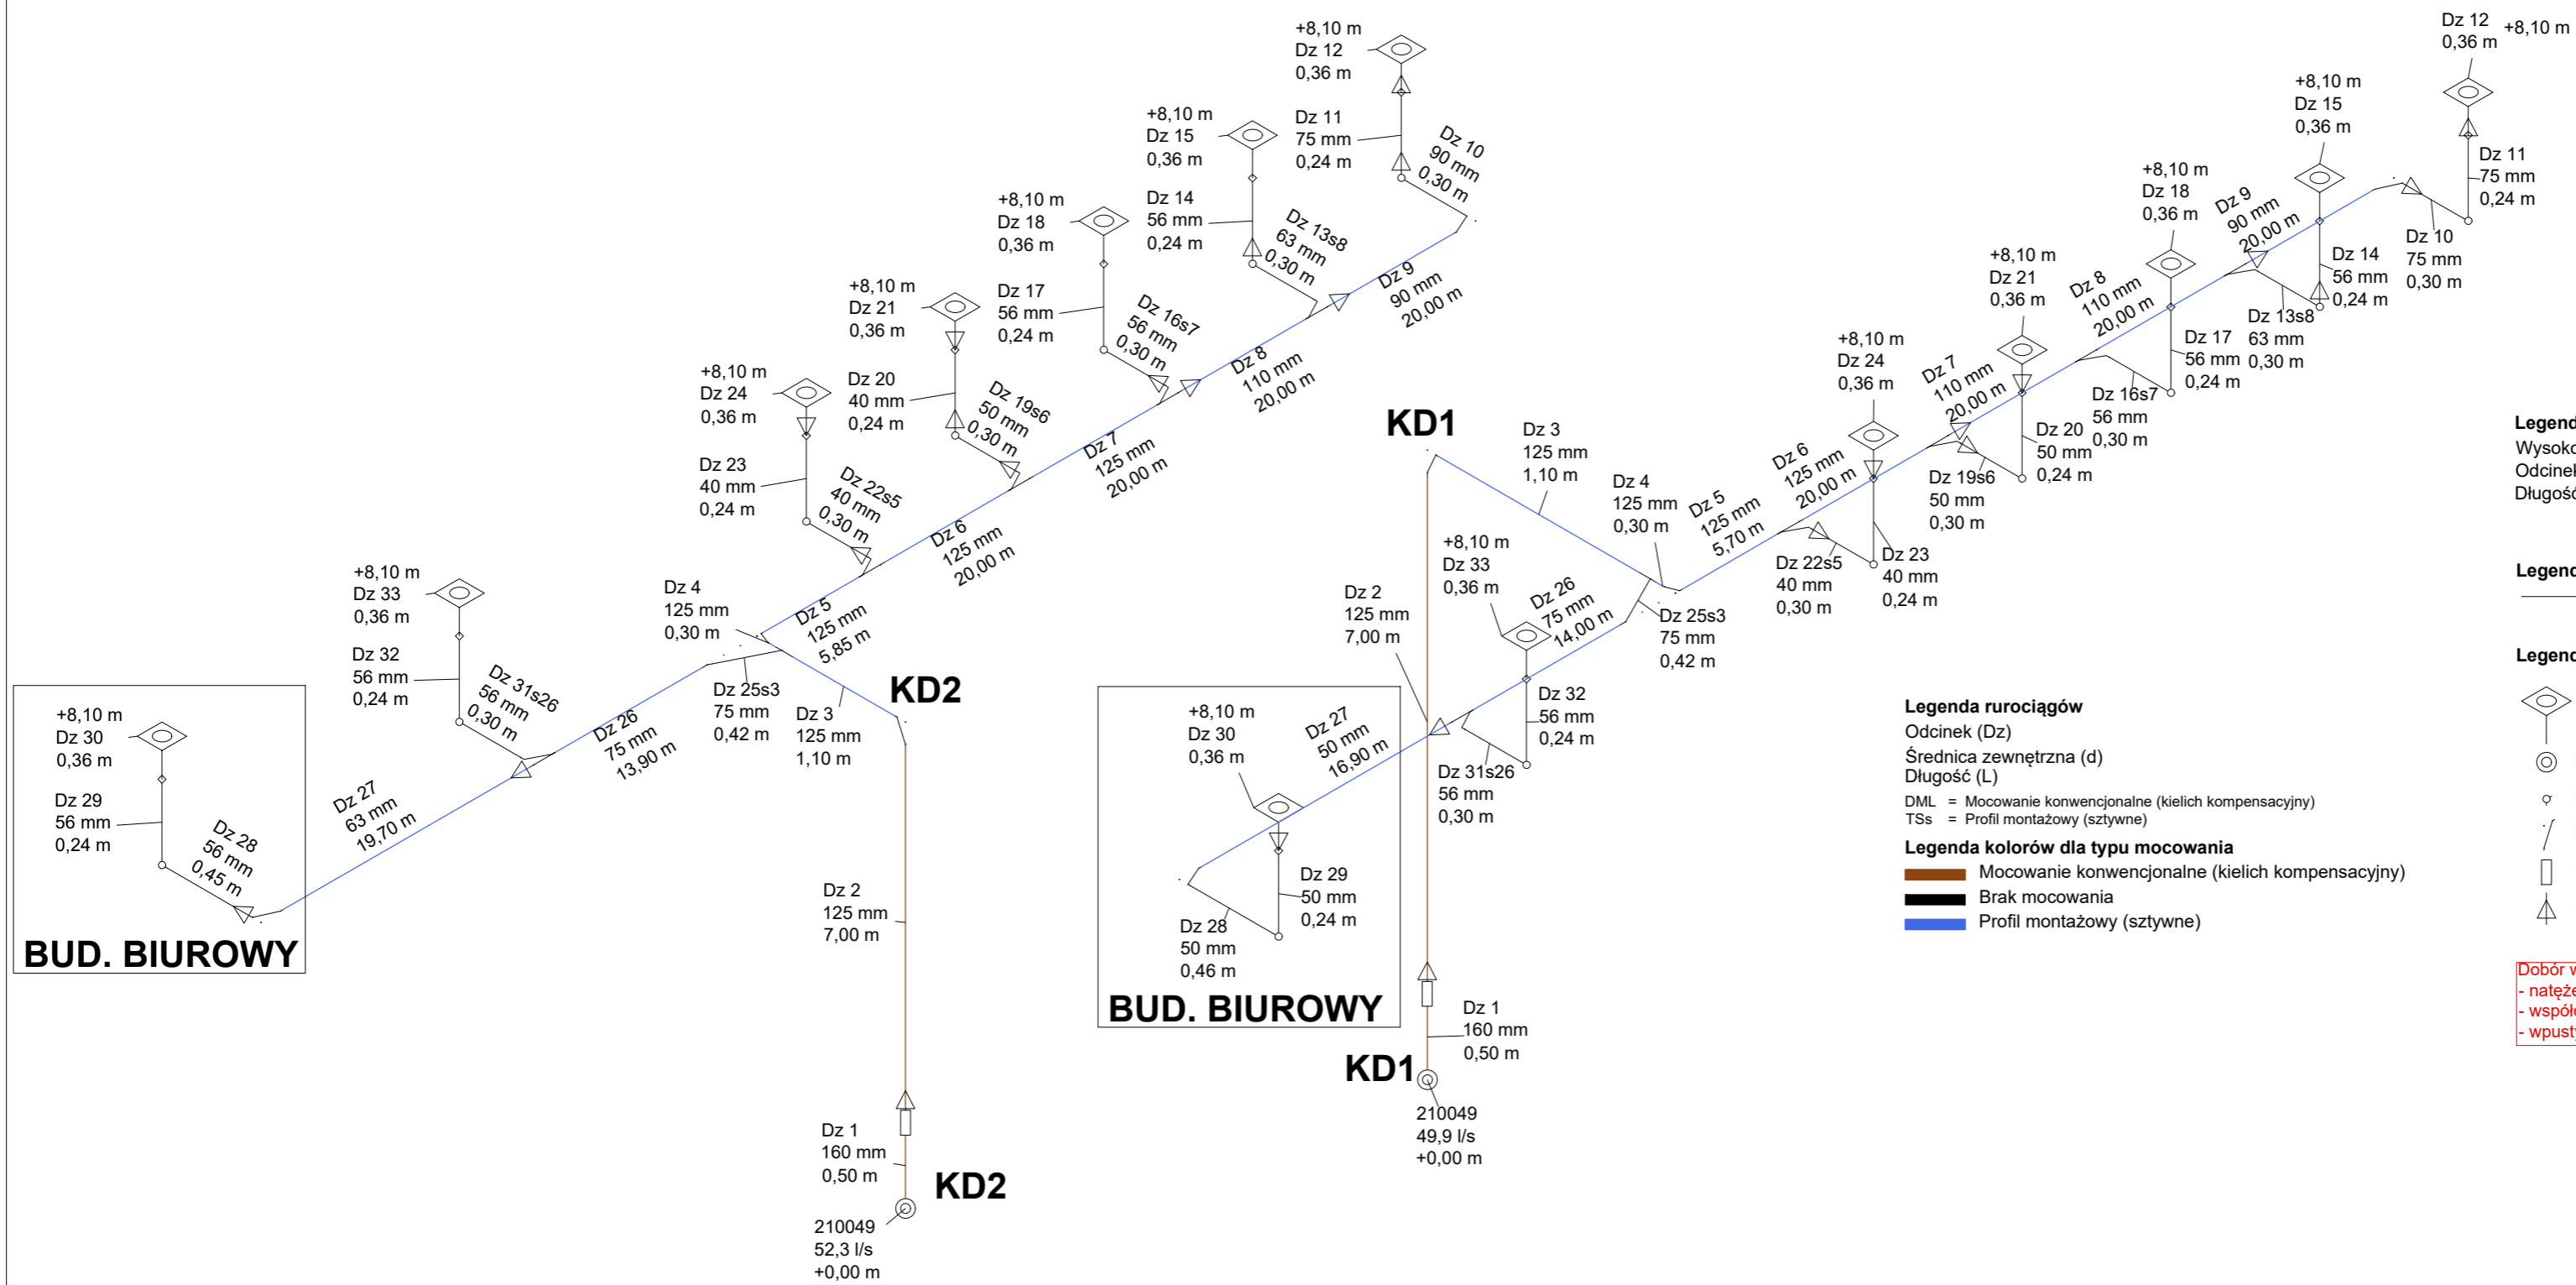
+8,10 m
Dz 12
0,36 m

Dz 11
75 mm
0,24 m

Dz 10
90 mm
0,30 m

+8,10 m
Dz 15
0,36 m

Dz 14
56 mm
0,24 m

Dz 13s8
63 mm
0,30 m

Dz 9
90 mm
20,00 m

+8,10 m
Dz 18
0,36 m

Dz 17
56 mm
0,24 m

Dz 16s7
56 mm
0,30 m

Dz 8
110 mm
20,00 m

+8,10 m
Dz 21
0,36 m

Dz 20
40 mm
0,24 m

Dz 19s6
50 mm
0,30 m

Dz 7
125 mm
20,00 m

+8,10 m
Dz 24
0,36 m

Dz 23
40 mm
0,24 m

Dz 22s5
40 mm
0,30 m

Dz 6
125 mm
20,00 m

+8,10 m
Dz 33
0,36 m

Dz 32
56 mm
0,24 m

Dz 31s26
56 mm
0,30 m

Dz 4
125 mm
0,30 m

Dz 5
125 mm
5,85 m

Dz 26
75 mm
13,90 m

Dz 25s3
75 mm
0,42 m

Dz 3
125 mm
1,10 m

KD2

+8,10 m
Dz 30
0,36 m

Dz 29
56 mm
0,24 m

Dz 28
56 mm
0,45 m

Dz 27
63 mm
19,70 m

BUD. BIUROWY

Dz 2
125 mm
7,00 m

Dz 1
160 mm
0,50 m

KD2

210049
52,3 l/s
+0,00 m

KD1

Dz 3
125 mm
1,10 m

Dz 4
125 mm
0,30 m

Dz 5
125 mm
5,70 m

Dz 6
125 mm
20,00 m

+8,10 m
Dz 24
0,36 m

Dz 7
110 mm
20,00 m

+8,10 m
Dz 21
0,36 m

Dz 8
110 mm
20,00 m

+8,10 m
Dz 18
0,36 m

Dz 9
90 mm
20,00 m

+8,10 m
Dz 15
0,36 m

Dz 12
0,36 m
+8,10 m

Dz 11
75 mm
0,24 m

Dz 10
75 mm
0,30 m

Dz 14
56 mm
0,24 m

Dz 13s8
63 mm
0,30 m

Dz 17
56 mm
0,24 m

Dz 16s7
56 mm
0,30 m

Dz 20
50 mm
0,24 m

Dz 19s6
50 mm
0,30 m

Dz 22s5
40 mm
0,30 m

Dz 23
40 mm
0,24 m

Dz 25s3
75 mm
0,42 m

+8,10 m
Dz 33
0,36 m

Dz 26
75 mm
14,00 m

Dz 2
125 mm
7,00 m

Dz 32
56 mm
0,24 m

Dz 31s26
56 mm
0,30 m

+8,10 m
Dz 30
0,36 m

Dz 27
50 mm
16,90 m

Dz 29
50 mm
0,24 m

Dz 28
50 mm
0,46 m

BUD. BIUROWY

Dz 1
160 mm
0,50 m

KD1

210049
49,9 l/s
+0,00 m

Legenda ruruciągów
Odcinek (Dz)
Średnica zewnętrzna (d)
Długość (L)
DML = Mocowanie konwencjonalne (kielich kompensacyjny)
TSs = Profil montażowy (sztywne)

Legenda kolorów dla typu mocowania
Mocowanie konwencjonalne (kielich kompensacyjny)
Brak mocowania
Profil montażowy (sztywne)

Legend
Wysoko
Odcinel
Długość

Legend

Legend

Dobór w
- natęże
- współ
- wpust